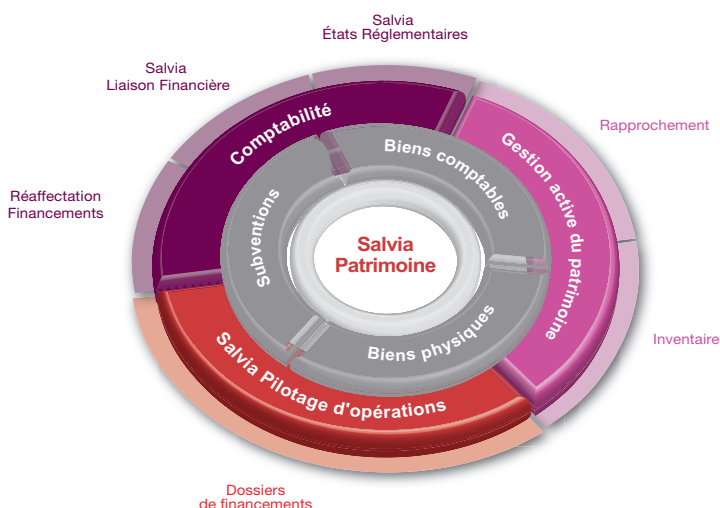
Salvia
États Réglementaires

Salvia
Liaison Financière

Rapprochement

Réaffectation
Financements

Comptabilité

Gestion active du patrimoine

Biens comptables

Subventions

Salvia
Patrimoine

Biens physiques

Salvia Pilotage d'opérations

Inventaire

Dossiers
de financements